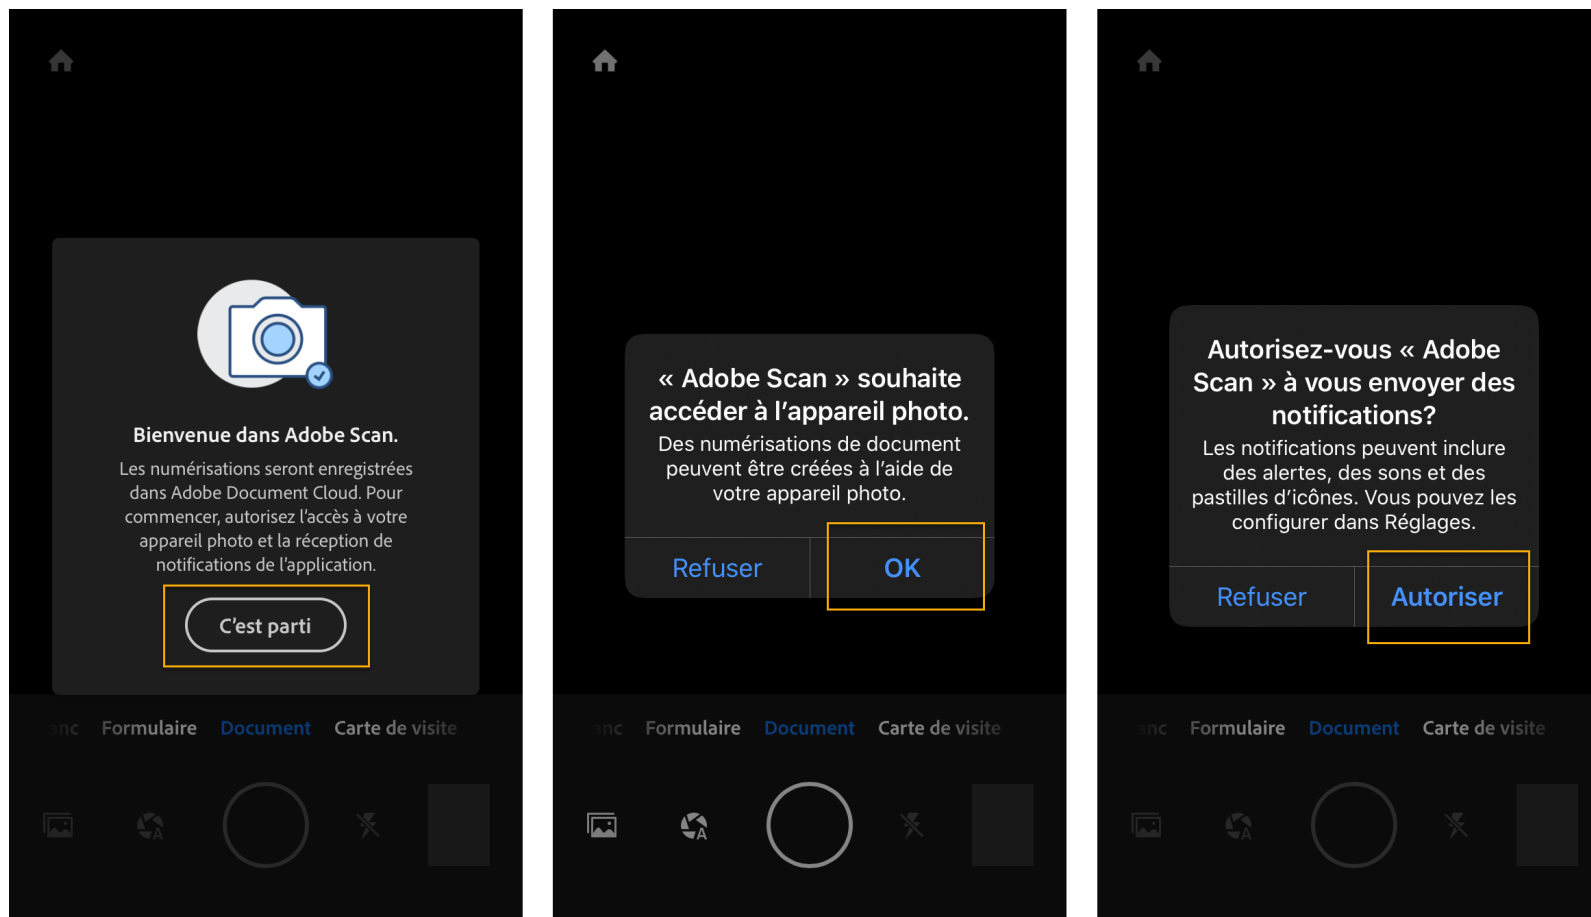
Bienvenue dans Adobe Scan.

Les numérisations seront enregistrées dans Adobe Document Cloud. Pour commencer, autorisez l'accès à votre appareil photo et la réception de notifications de l'application.

C'est parti

anc Formulaire Document Carte de visite

« Adobe Scan » souhaite accéder à l'appareil photo.

Des numérisations de document peuvent être créées à l'aide de votre appareil photo.

Refuser OK

anc Formulaire Document Carte de visite

Autorisez-vous « Adobe Scan » à vous envoyer des notifications?

Les notifications peuvent inclure des alertes, des sons et des pastilles d'icônes. Vous pouvez les configurer dans Réglages.

Refuser Autoriser

anc Formulaire Document Carte de visite